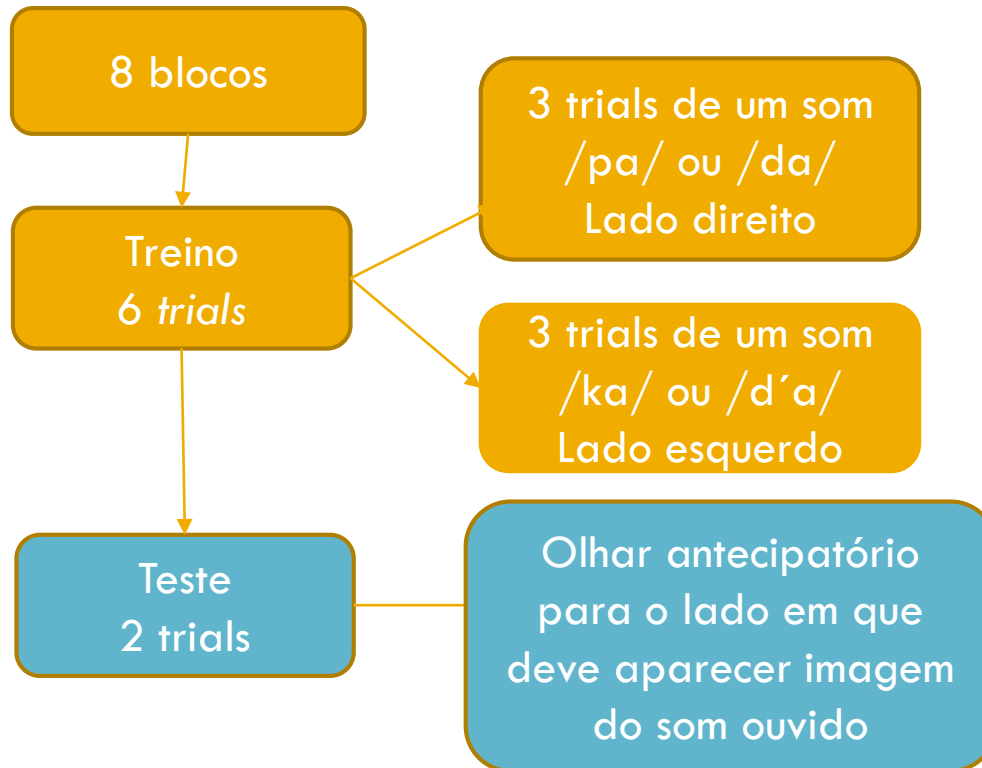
8 blocos

Treino
6 *trials*

3 trials de um som
/pa/ ou /da/
Lado direito

3 trials de um som
/ka/ ou /d´a/
Lado esquerdo

Teste
2 trials

Olhar antecipatório para o lado em que deve aparecer imagem do som ouvido